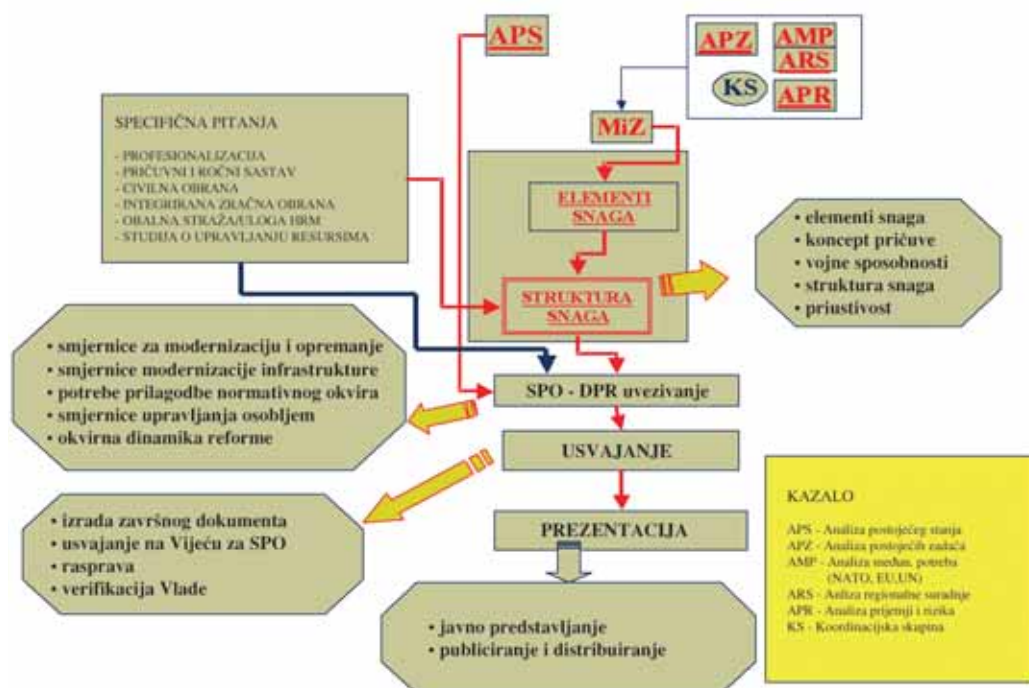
APS

APZ
AMP
ARS
KS
APR

SPECIFIČNA PITANJA

- PROFESIONALIZACIJA
- PRIČUVNI I ROČNI SASTAV
- CIVILNA OBRANA
- INTEGRIRANA ZRAČNA OBRANA
- OBALNA STRAŽA/ULOGA HRM
- STUDIJA O UPRAVLJANJU RESURSIMA

MiZ

ELEMENTI SNAGA

STRUKTURA SNAGA

• elementi snaga
• koncept pričuve
• vojne sposobnosti
• struktura snaga
• priustivost

• smjernice za modernizaciju i opremanje
• smjernice modernizacije infrastrukture
• potrebe prilagodbe normativnog okvira
• smjernice upravljanja osobljem
• okvirna dinamika reforme

SPO - DPR uvezivanje

USVAJANJE

• izrada završnog dokumenta
• usvajanje na Vijeću za SPO
• rasprava
• verifikacija Vlade

PREZENTACIJA

• javno predstavljanje
• publiciranje i distribuiranje

KAZALO

APS - Analiza postojećeg stanja
APZ - Analiza postojećih zadaća
AMP - Analiza međun. potreba (NATO, EU,UN)
ARS - Analiza regionalne suradnje
APR - Analiza prijetnji i rizika
KS - Koordinacijska skupina